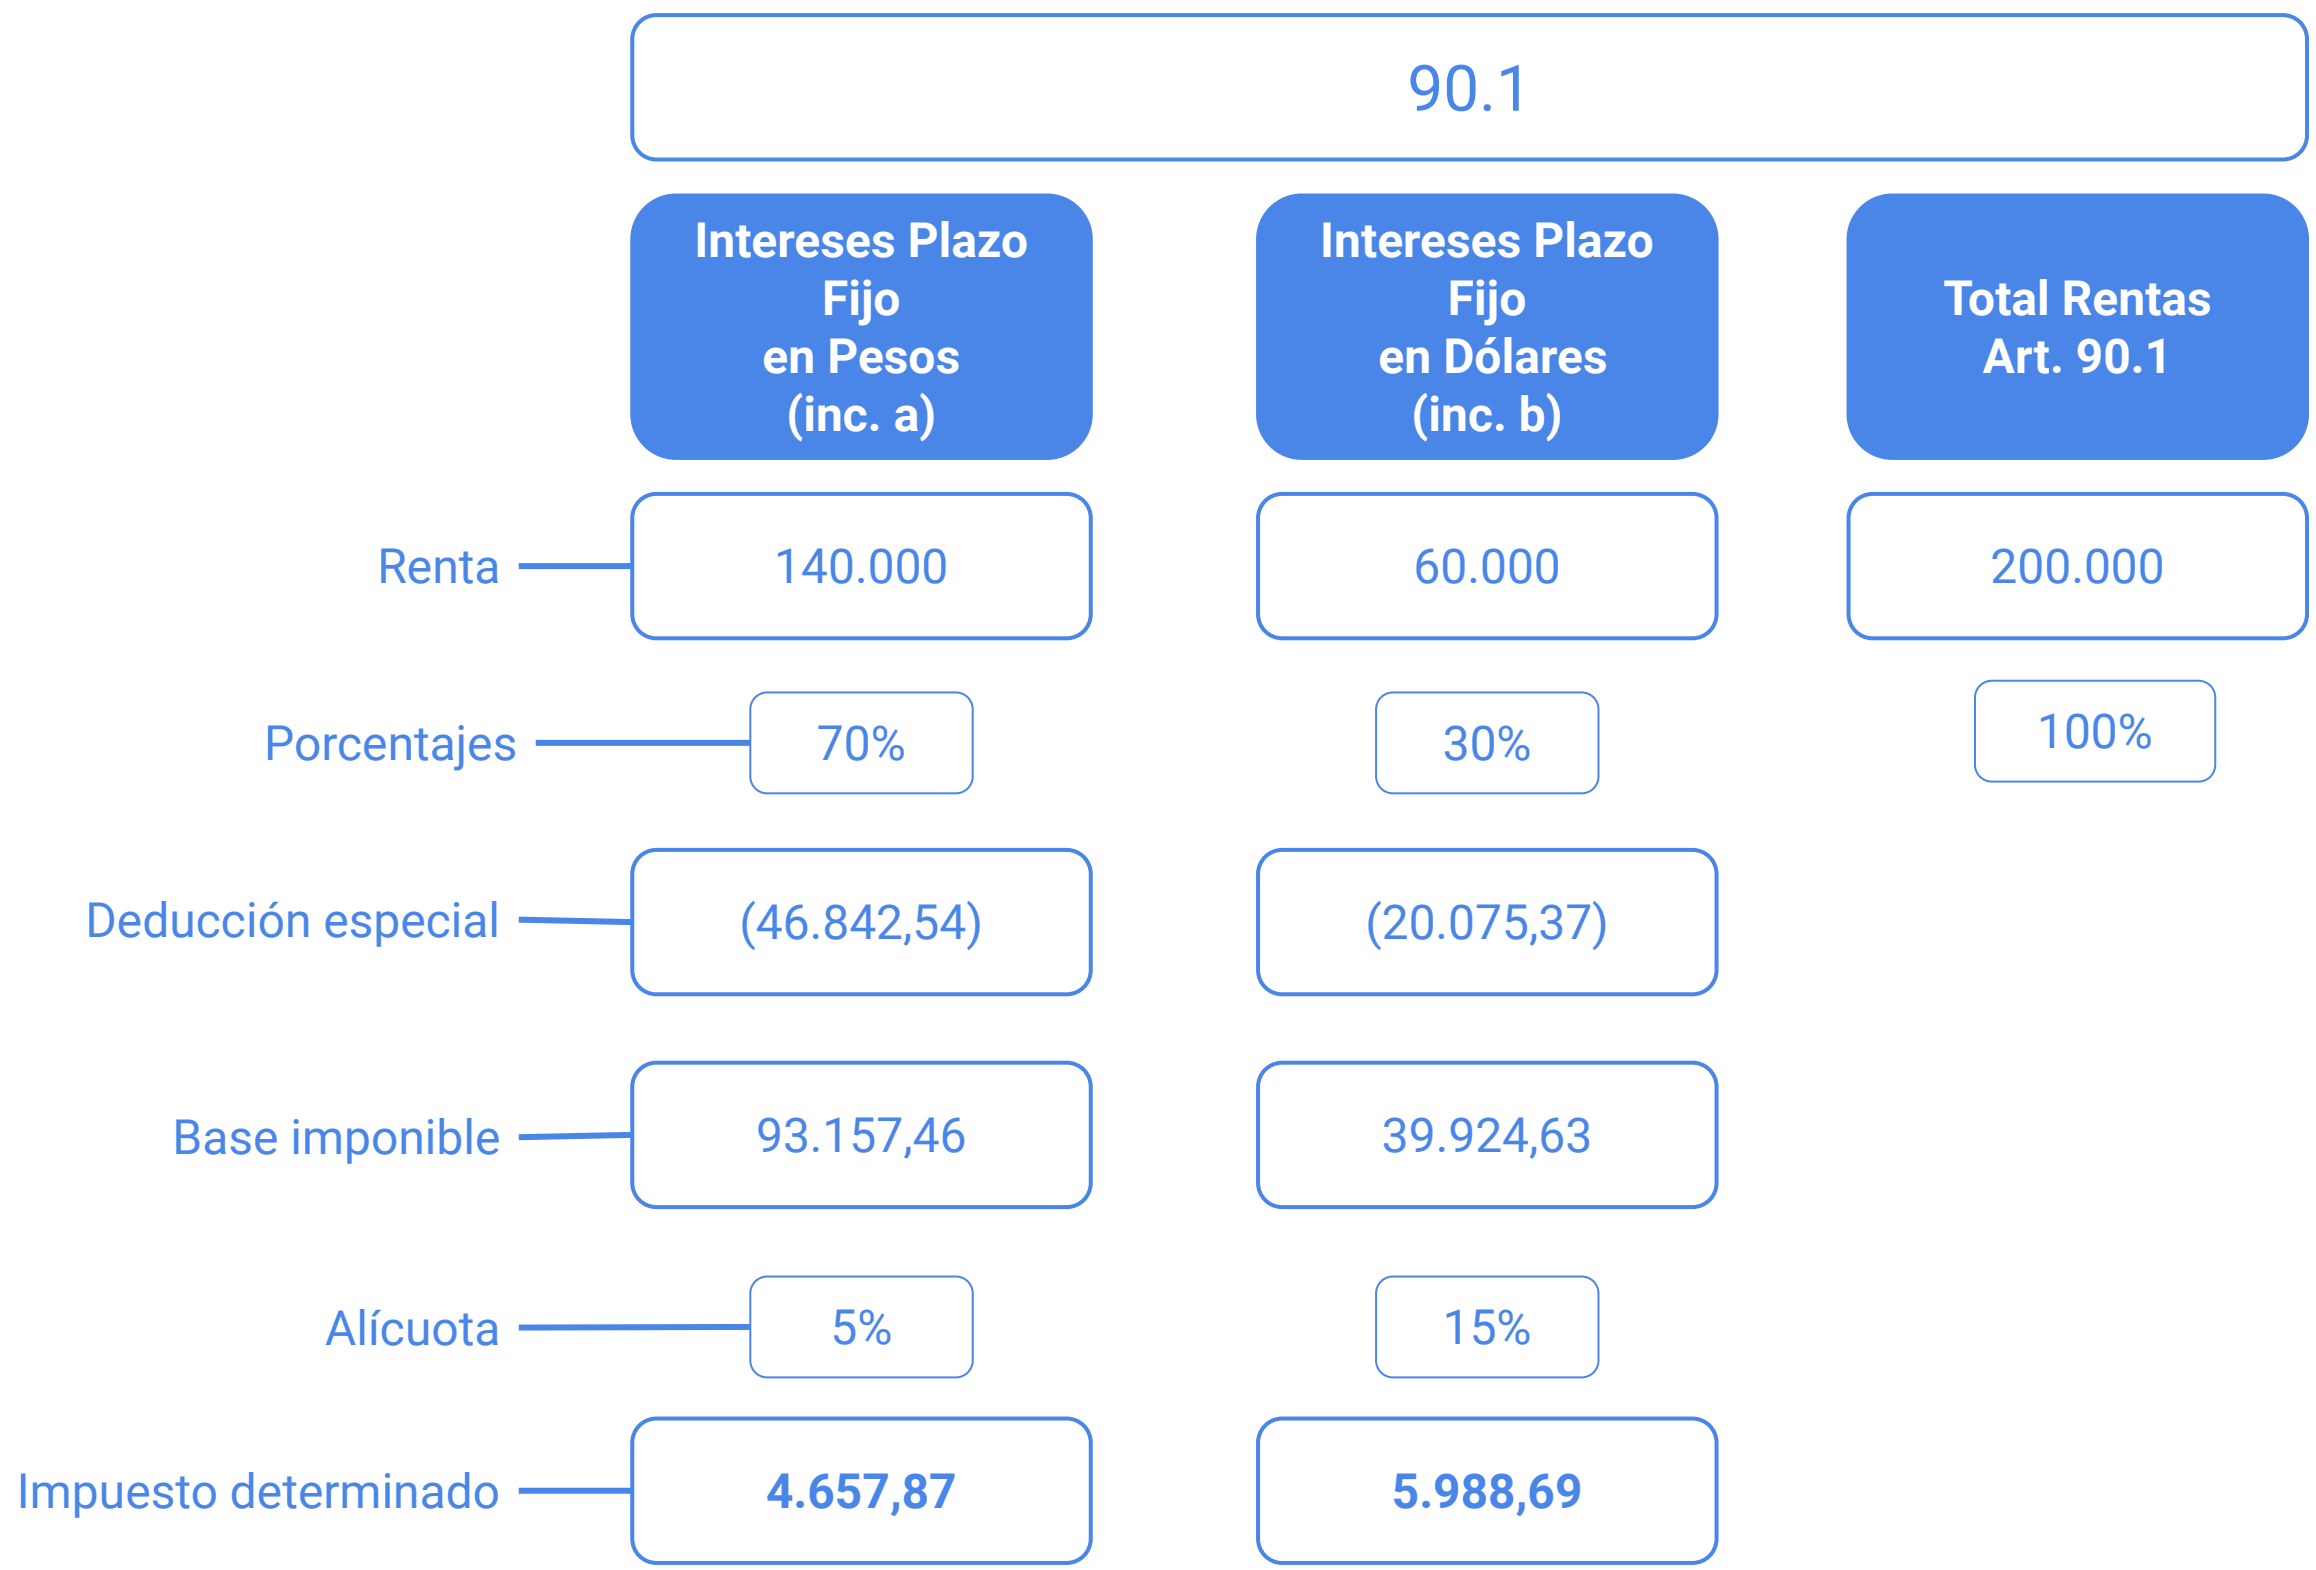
90.1

| | Intereses Plazo Fijo en Pesos (inc. a) | Intereses Plazo Fijo en Dólares (inc. b) | Total Rentas Art. 90.1 |
|---|---|---|---|
| Renta | 140.000 | 60.000 | 200.000 |
| Porcentajes | 70% | 30% | 100% |
| Deducción especial | (46.842,54) | (20.075,37) | |
| Base imponible | 93.157,46 | 39.924,63 | |
| Alícuota | 5% | 15% | |
| Impuesto determinado | **4.657,87** | **5.988,69** | |